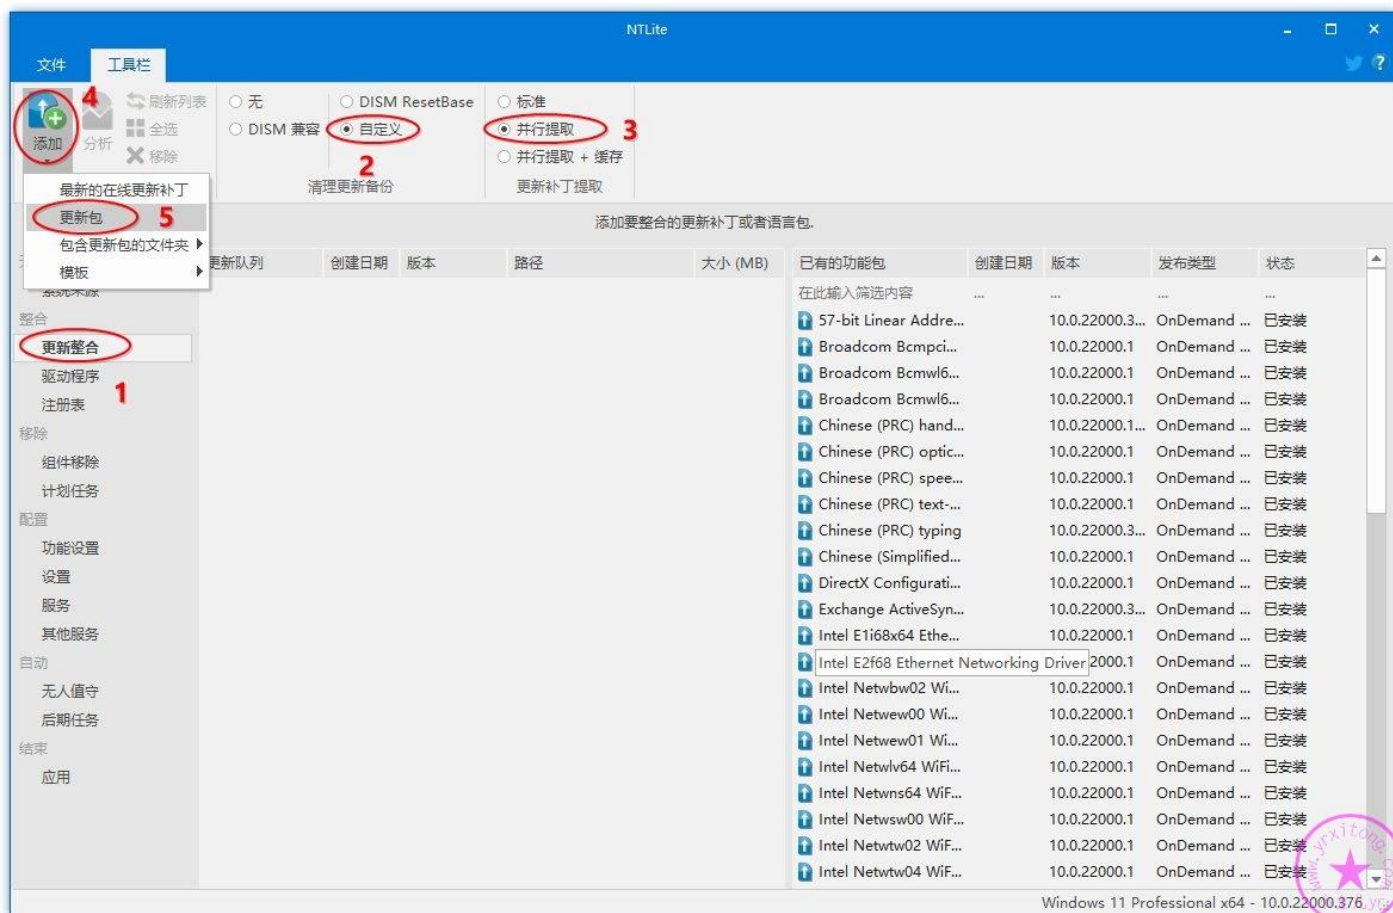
NTLite

文件 工具栏

4
添加 分析 刷新列表 全选 移除

○ 无
○ DISM 兼容
○ DISM ResetBase
◉ 自定义
2
清理更新备份

○ 标准
◉ 并行提取 3
○ 并行提取 + 缓存
更新补丁提取

最新的在线更新补丁
更新包 5
包含更新包的文件夹
模板

添加要整合的更新补丁或者语言包.

系统来源
整合
更新整合
驱动程序 1
注册表
移除
组件移除
计划任务
配置
功能设置
设置
服务
其他服务
自动
无人值守
后期任务
结束
应用

| 更新队列 | 创建日期 | 版本 | 路径 | 大小 (MB) |
|---|---|---|---|---|

| 已有的功能包 | 创建日期 | 版本 | 发布类型 | 状态 |
|---|---|---|---|---|
| 在此输入筛选内容 | ... | ... | ... | ... |
| 57-bit Linear Addre... | | 10.0.22000.3... | OnDemand ... | 已安装 |
| Broadcom Bcmpci... | | 10.0.22000.1 | OnDemand ... | 已安装 |
| Broadcom Bcmwl6... | | 10.0.22000.1 | OnDemand ... | 已安装 |
| Broadcom Bcmwl6... | | 10.0.22000.1 | OnDemand ... | 已安装 |
| Chinese (PRC) hand... | | 10.0.22000.1... | OnDemand ... | 已安装 |
| Chinese (PRC) optic... | | 10.0.22000.1 | OnDemand ... | 已安装 |
| Chinese (PRC) spee... | | 10.0.22000.1 | OnDemand ... | 已安装 |
| Chinese (PRC) text-... | | 10.0.22000.1 | OnDemand ... | 已安装 |
| Chinese (PRC) typing | | 10.0.22000.3... | OnDemand ... | 已安装 |
| Chinese (Simplified... | | 10.0.22000.1 | OnDemand ... | 已安装 |
| DirectX Configurati... | | 10.0.22000.1 | OnDemand ... | 已安装 |
| Exchange ActiveSyn... | | 10.0.22000.3... | OnDemand ... | 已安装 |
| Intel E1i68x64 Ethe... | | 10.0.22000.1 | OnDemand ... | 已安装 |
| Intel E2f68 Ethernet Networking Driver | | 2000.1 | OnDemand ... | 已安装 |
| Intel Netwbw02 Wi... | | 10.0.22000.1 | OnDemand ... | 已安装 |
| Intel Netwew00 Wi... | | 10.0.22000.1 | OnDemand ... | 已安装 |
| Intel Netwew01 Wi... | | 10.0.22000.1 | OnDemand ... | 已安装 |
| Intel Netwlv64 WiFi... | | 10.0.22000.1 | OnDemand ... | 已安装 |
| Intel Netwns64 WiF... | | 10.0.22000.1 | OnDemand ... | 已安装 |
| Intel Netwsw00 WiF... | | 10.0.22000.1 | OnDemand ... | 已安装 |
| Intel Netwtw02 WiF... | | 10.0.22000.1 | OnDemand ... | 已安装 |
| Intel Netwtw04 WiF... | | 10.0.22000.1 | OnDemand ... | 已安装 |

Windows 11 Professional x64 - 10.0.22000.376
www.yrxitong.com